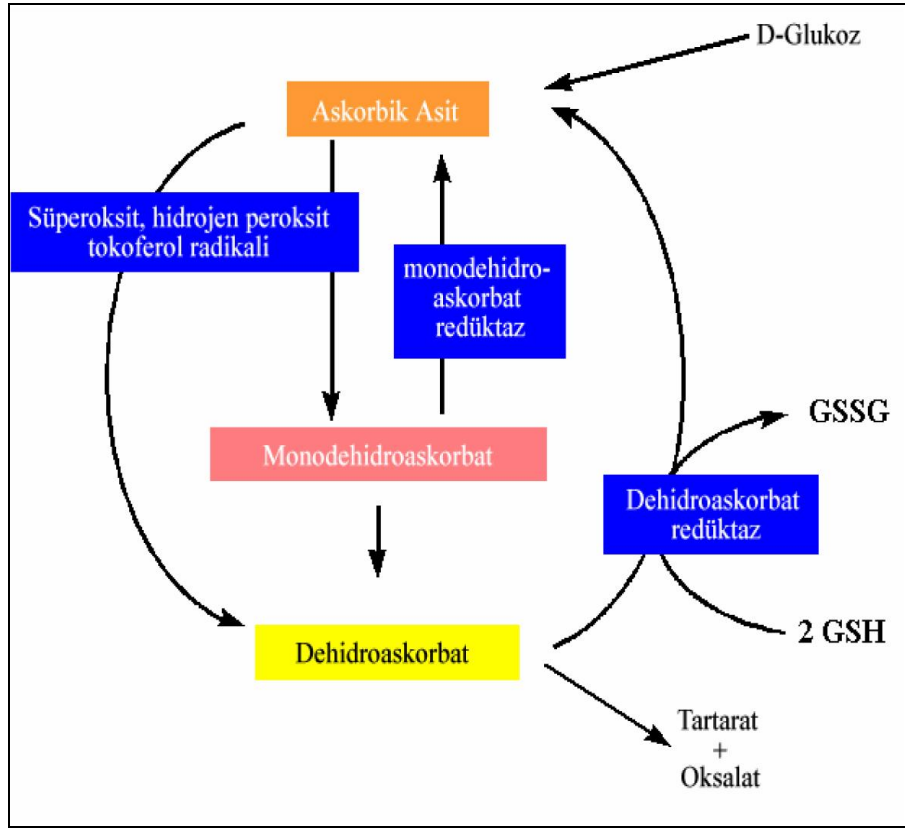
D-Glukoz

Askorbik Asit

Süperoksit, hidrojen peroksit tokoferol radikali

monodehidroaskorbat redüktaz

GSSG

Monodehidroaskorbat

Dehidroaskorbat redüktaz

2 GSH

Dehidroaskorbat

Tartarat
+
Oksalat